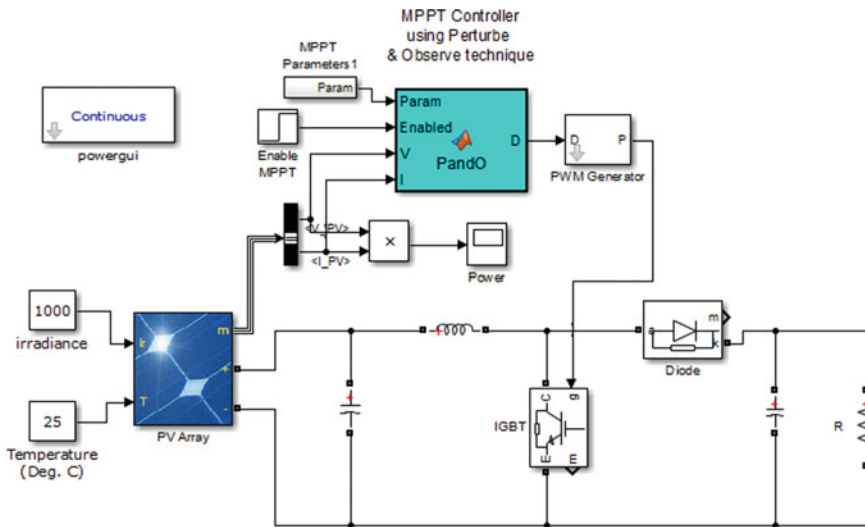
MPPT Controller
using Perturbe
& Observe technique

MPPT
Parameters1

Param

Continuous

powergui

Param
Enabled
V
I
D
PandO

Enable
MPPT

D
P
PWM Generator

<V_PV>
<I_PV>

×

Power

1000
irradiance

Ir
m
T
+
-

25
Temperature
(Deg. C)

PV Array

a
m
k
Diode

IGBT
C
g
E
E

R